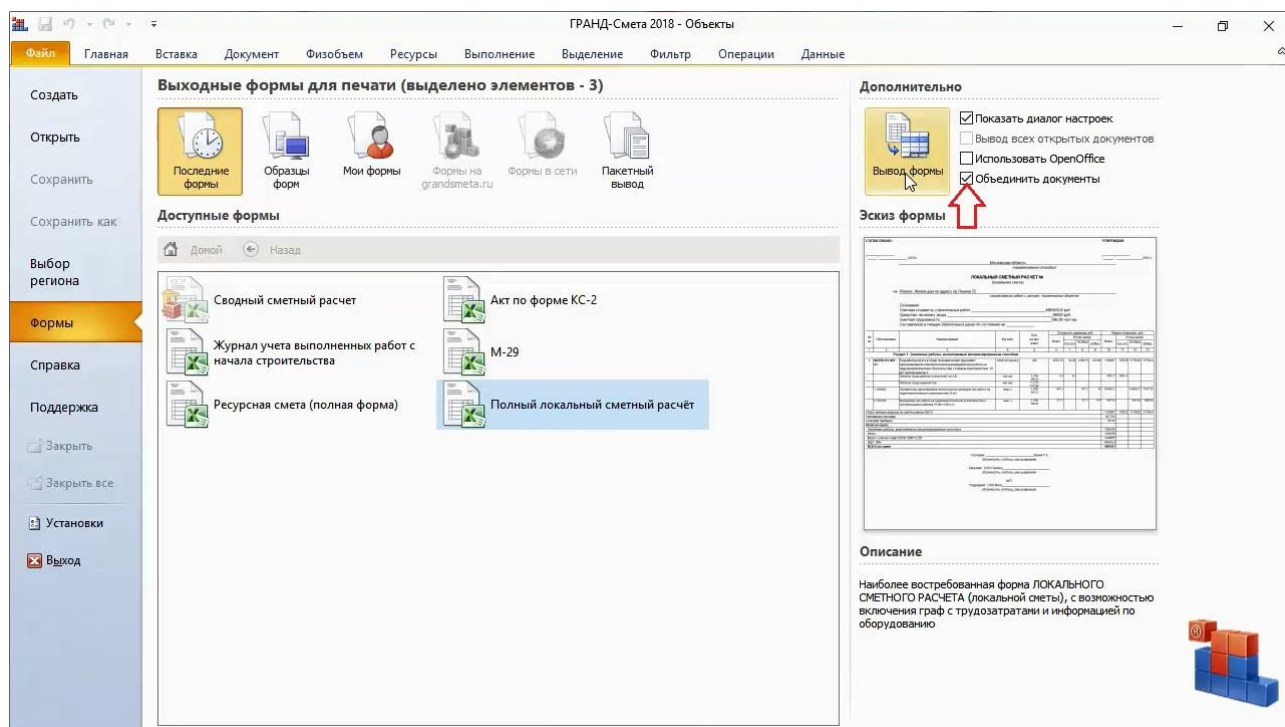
ГРАНД-Смета 2018 - Объекты

Файл Главная Вставка Документ Физобъем Ресурсы Выполнение Выделение Фильтр Операции Данные

Создать
Открыть
Сохранить
Сохранить как
Выбор региона
Формы
Справка
Поддержка
Закрыть
Закрыть все
Установки
Выход

Выходные формы для печати (выделено элементов - 3)

Последние формы
Образцы форм
Мои формы
Формы на grandsmeta.ru
Формы в сети
Пакетный вывод

Доступные формы

Домой Назад

Сводный сметный расчет
Акт по форме КС-2
Журнал учета выполненных работ с начала строительства
М-29
Ресурсная смета (полная форма)
Полный локальный сметный расчёт

Дополнительно

Вывод формы
Показать диалог настроек
Вывод всех открытых документов
Использовать OpenOffice
Объединить документы

Эскиз формы

ЛОКАЛЬНЫЙ СМЕТНЫЙ РАСЧЕТ

Описание

Наиболее востребованная форма ЛОКАЛЬНОГО СМЕТНОГО РАСЧЕТА (локальной сметы), с возможностью включения граф с трудозатратами и информацией по оборудованию